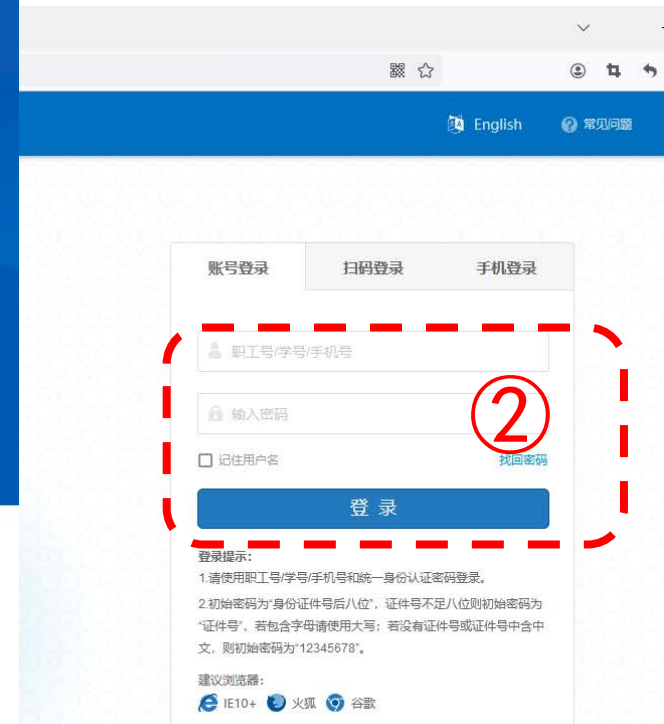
English 常见问题

账号登录 扫码登录 手机登录

职工号/学号/手机号

输入密码

②

记住用户名 找回密码

登 录

登录提示：
1.请使用职工号/学号/手机号和统一身份认证密码登录。
2.初始密码为"身份证件号后八位"，证件号不足八位则初始密码为"证件号"，若包含字母请使用大写；若没有证件号或证件号中含中文，则初始密码为"12345678"。

建议浏览器：
IE10+ 火狐 谷歌